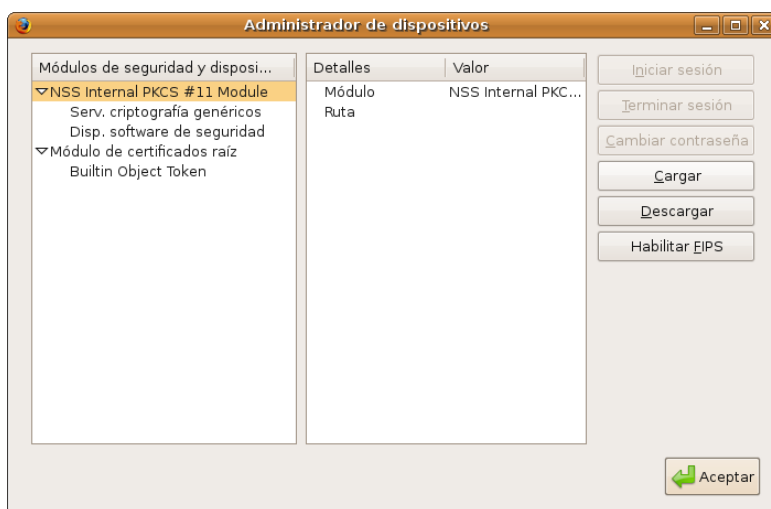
Administrador de dispositivos

| Módulos de seguridad y disposi... |
|---|
| ▽NSS Internal PKCS #11 Module |
| Serv. criptografía genéricos |
| Disp. software de seguridad |
| ▽Módulo de certificados raíz |
| Builtin Object Token |

| Detalles | Valor |
|---|---|
| Módulo | NSS Internal PKC... |
| Ruta | |

Iniciar sesión
Terminar sesión
Cambiar contraseña
Cargar
Descargar
Habilitar FIPS

Aceptar